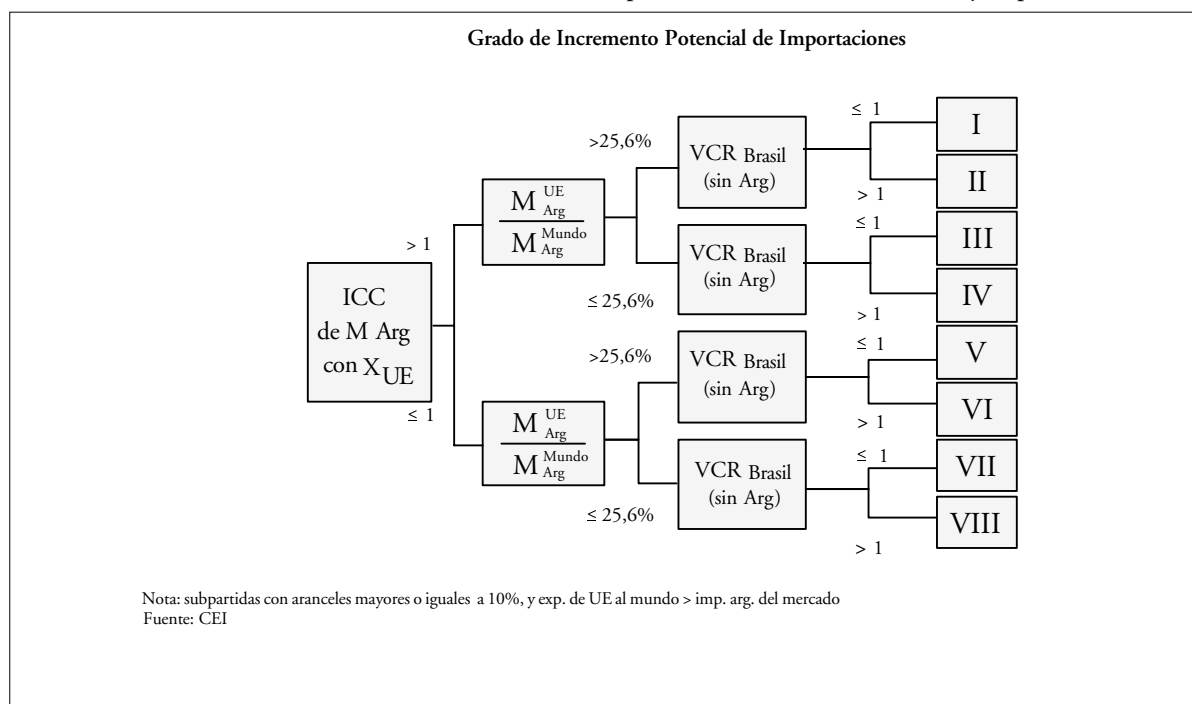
Grado de Incremento Potencial de Importaciones

ICC de M Arg con $X_{UE}$

> 1

≤ 1

$\frac{M_{Arg}^{UE}}{M_{Arg}^{Mundo}}$

>25,6%

≤ 25,6%

VCR Brasil (sin Arg)

≤ 1

> 1

I

II

VCR Brasil (sin Arg)

≤ 1

> 1

III

IV

$\frac{M_{Arg}^{UE}}{M_{Arg}^{Mundo}}$

>25,6%

≤ 25,6%

VCR Brasil (sin Arg)

≤ 1

> 1

V

VI

VCR Brasil (sin Arg)

≤ 1

> 1

VII

VIII

Nota: subpartidas con aranceles mayores o iguales a 10%, y exp. de UE al mundo > imp. arg. del mercado
Fuente: CEI